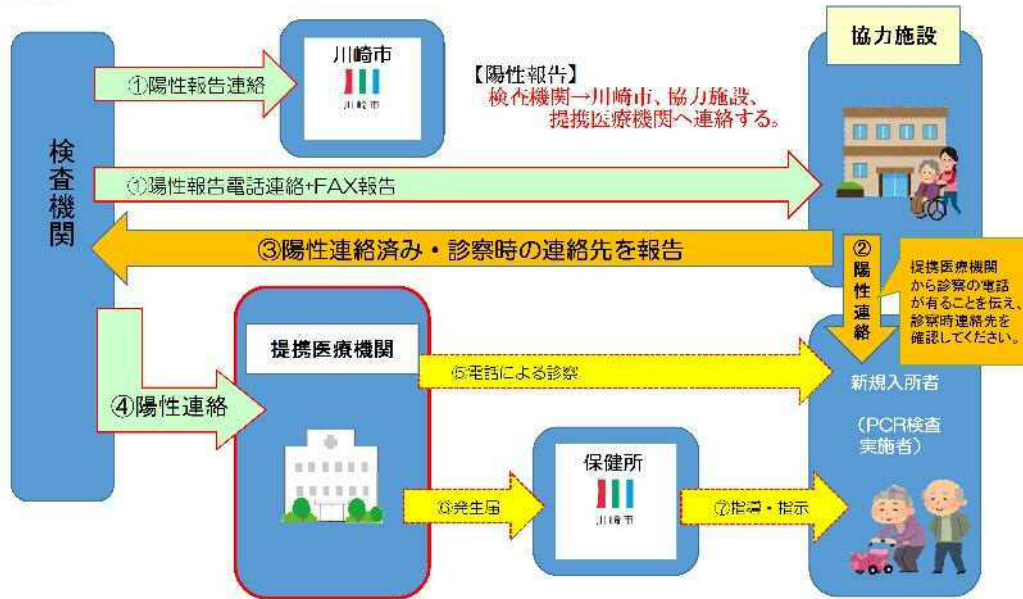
検査機関

①陽性報告連絡

川崎市

川崎市

【陽性報告】
検査機関→川崎市、協力施設、提携医療機関へ連絡する。

協力施設

①陽性報告電話連絡+FAX報告

③陽性連絡済み・診察時の連絡先を報告

②陽性連絡

提携医療機関から診察の電話が有ることを伝え、診察時連絡先を確認してください。

提携医療機関

⑤電話による診察

新規入所者

(PCR検査実施者)

④陽性連絡

保健所

川崎市

⑥発生届

⑦指導・指示